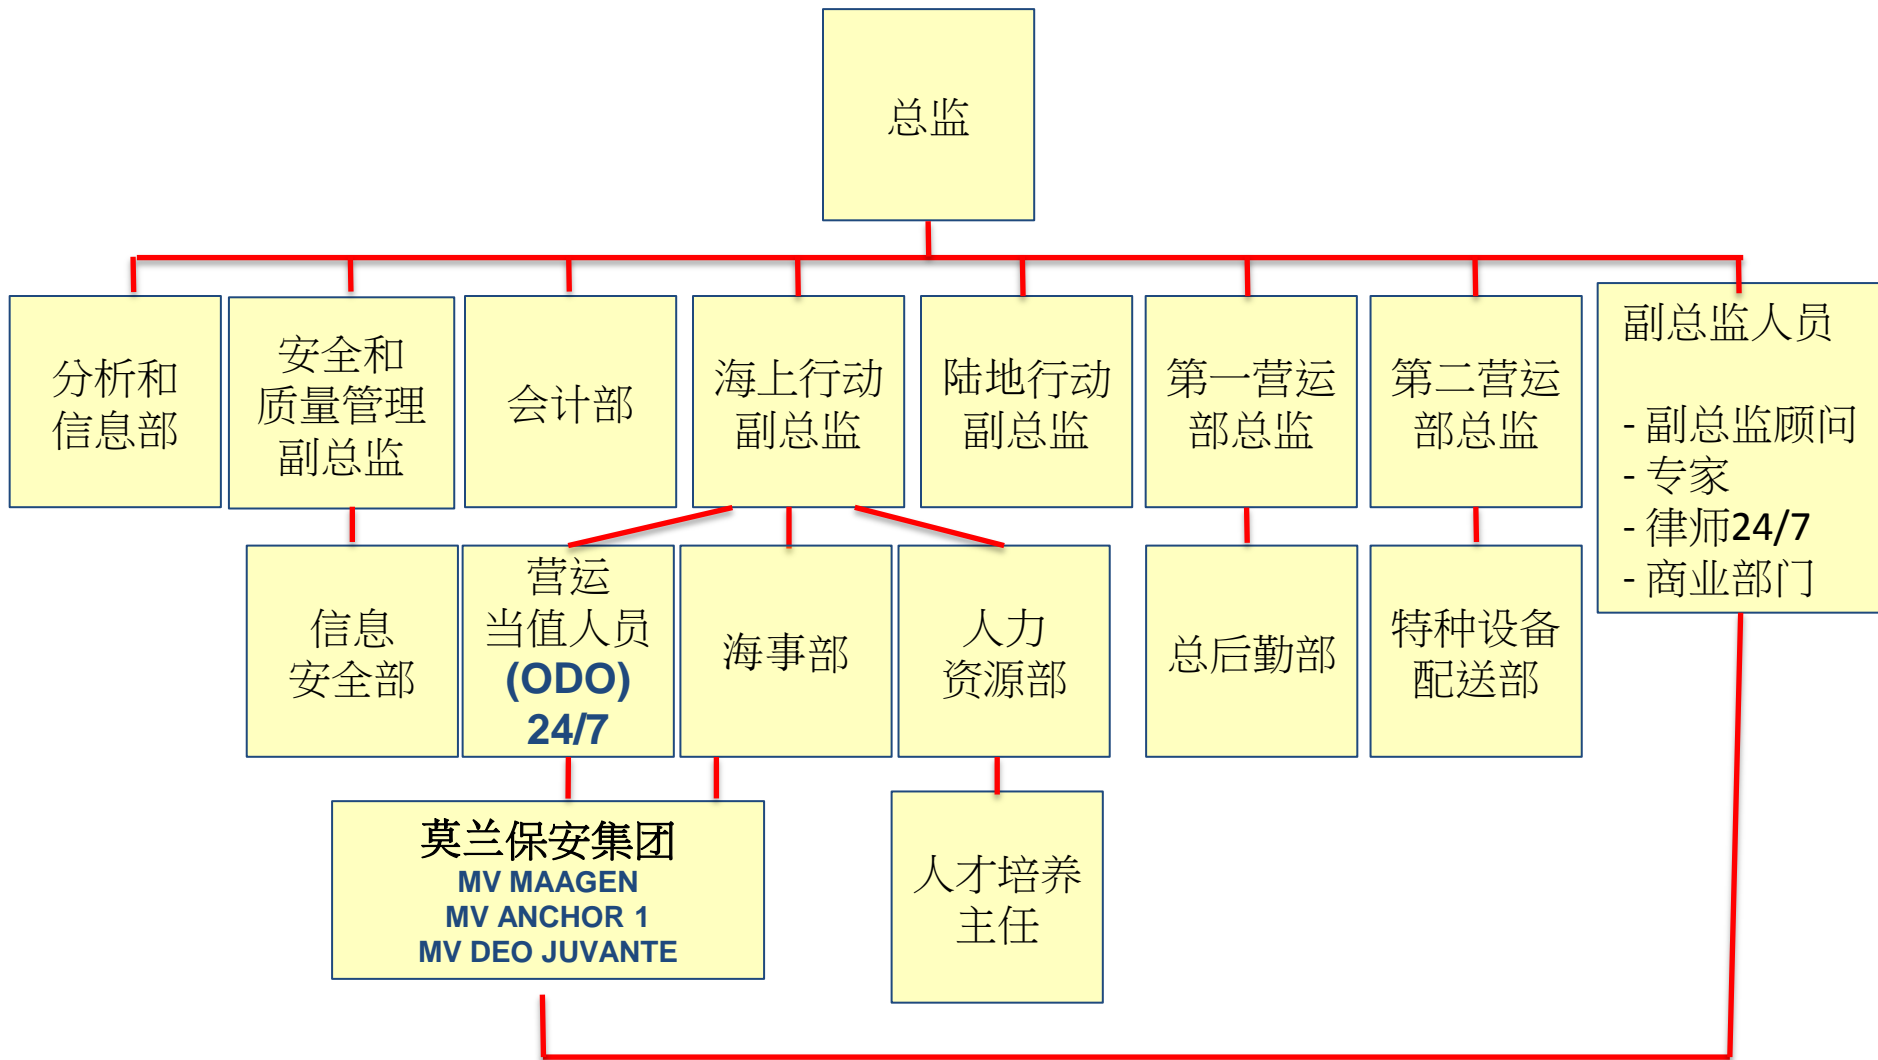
总监

分析和信息部

安全和质量管理副总监

会计部

海上行动副总监

陆地行动副总监

第一营运部总监

第二营运部总监

副总监人员

- 副总监顾问
- 专家
- 律师24/7
- 商业部门

信息安全部

营运当值人员 (ODO) 24/7

海事部

人力资源部

总后勤部

特种设备配送部

莫兰保安集团
MV MAAGEN
MV ANCHOR 1
MV DEO JUVANTE

人才培养主任